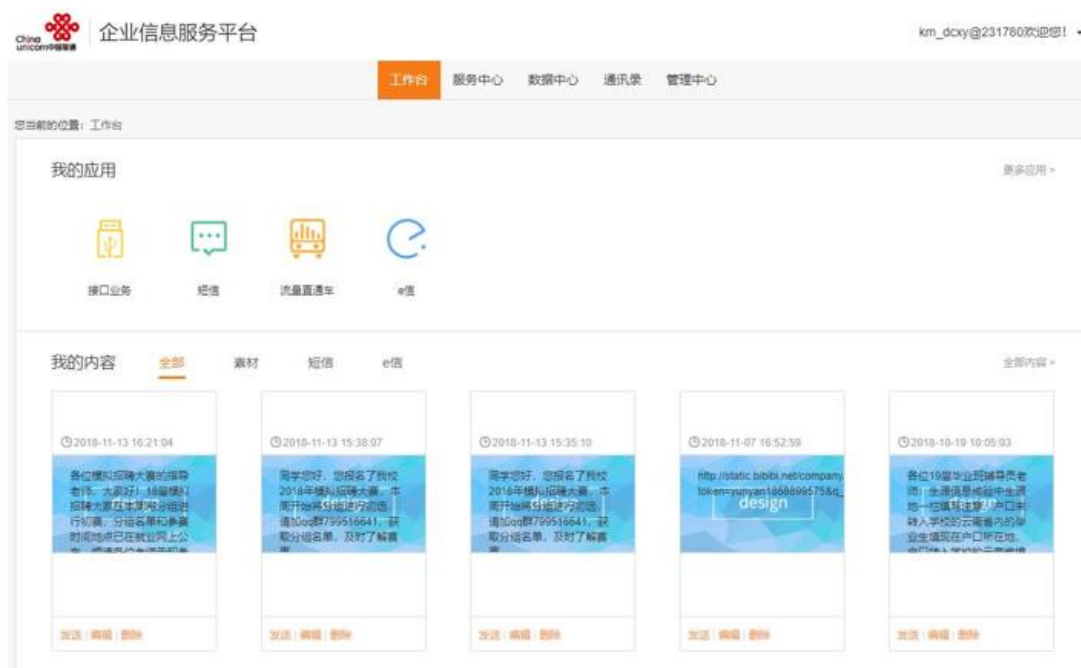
China unicom中国联通

企业信息服务平台

km_dcxy@231780欢迎您!

工作台 服务中心 数据中心 通讯录 管理中心

您当前的位置：工作台

我的应用

更多应用 >

接口业务 短信 流量直通车 e信

我的内容 全部 素材 短信 e信

全部内容 >

2018-11-13 16:21:04

各位模拟招聘大赛的指导老师，大家好！18届模拟招聘大赛本周将分组进行初赛，分组名单和参赛时间地点已在就业网上公布，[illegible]

发送 | 编辑 | 删除

2018-11-13 15:38:07

同学您好，您报名了我校2018年模拟招聘大赛，本周开始将分组进行初选，请加qq群799516641，获取分组名单，及时了解赛事

发送 | 编辑 | 删除

2018-11-13 15:35:10

同学您好，您报名了我校2018年模拟招聘大赛，本周开始将分组进行初选，请加qq群799516641，获取分组名单，及时了解赛事

发送 | 编辑 | 删除

2018-11-07 16:52:59

http://static.bibibi.net/company/ token=yunyan1868899575&q_

design

发送 | 编辑 | 删除

2018-10-19 10:05:03

各位19届毕业班辅导员老师：生源信息核验中生源地一栏填写注意，户口转入学校的云南省内的毕业生填现在户口所在地，户口转入学校的云南省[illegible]

发送 | 编辑 | 删除